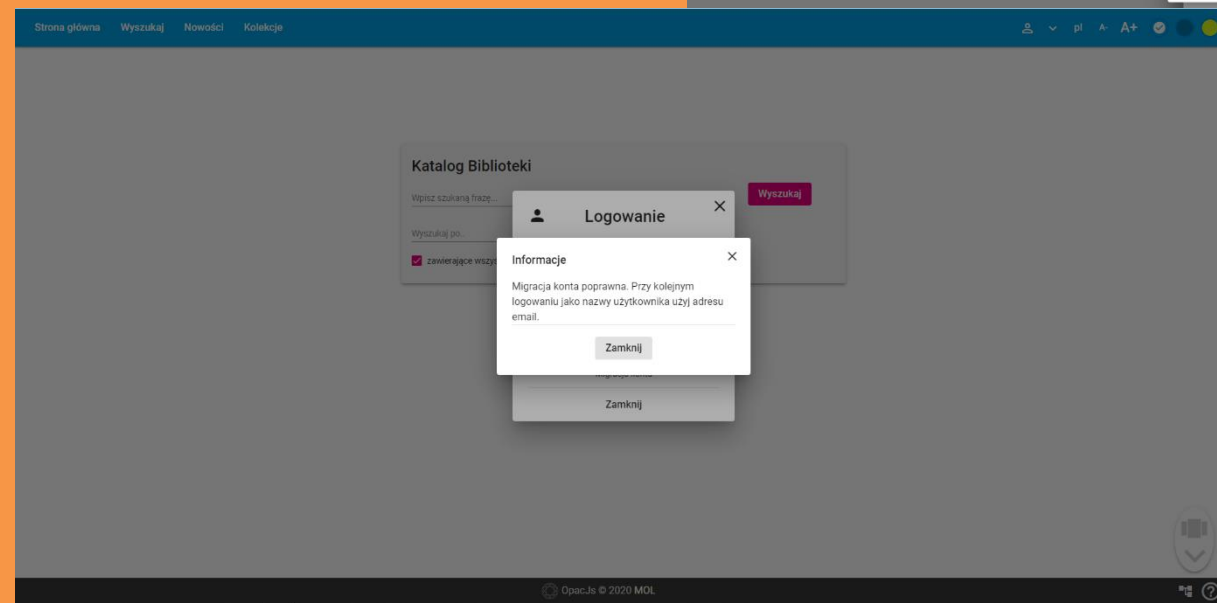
Strona główna Wyszukaj Nowości Kolekcje

pl A- A+

Katalog Biblioteki

Wpisz szukaną frazę...

Wyszukaj

Wyszukaj po...

zawierające wszys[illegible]

Logowanie

Informacje

Migracja konta poprawna. Przy kolejnym logowaniu jako nazwy użytkownika użyj adresu email.

Zamknij

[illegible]

Zamknij

OpacJs © 2020 MOL